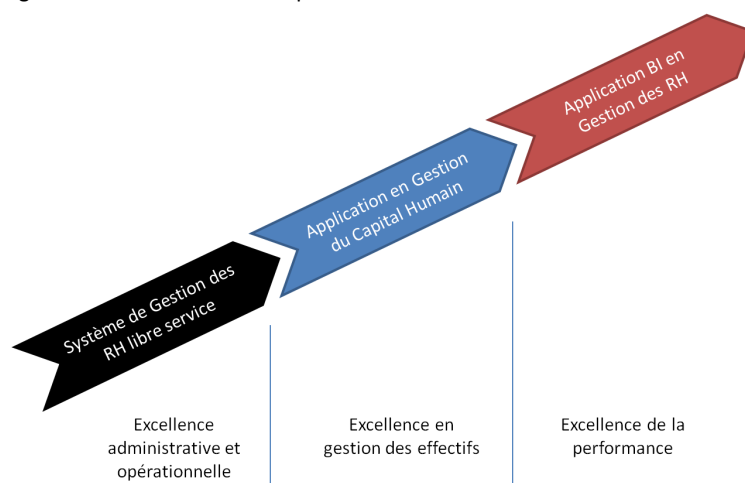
Système de Gestion des RH libre service

Application en Gestion du Capital Humain

Application BI en Gestion des RH

Excellence administrative et opérationnelle

Excellence en gestion des effectifs

Excellence de la performance